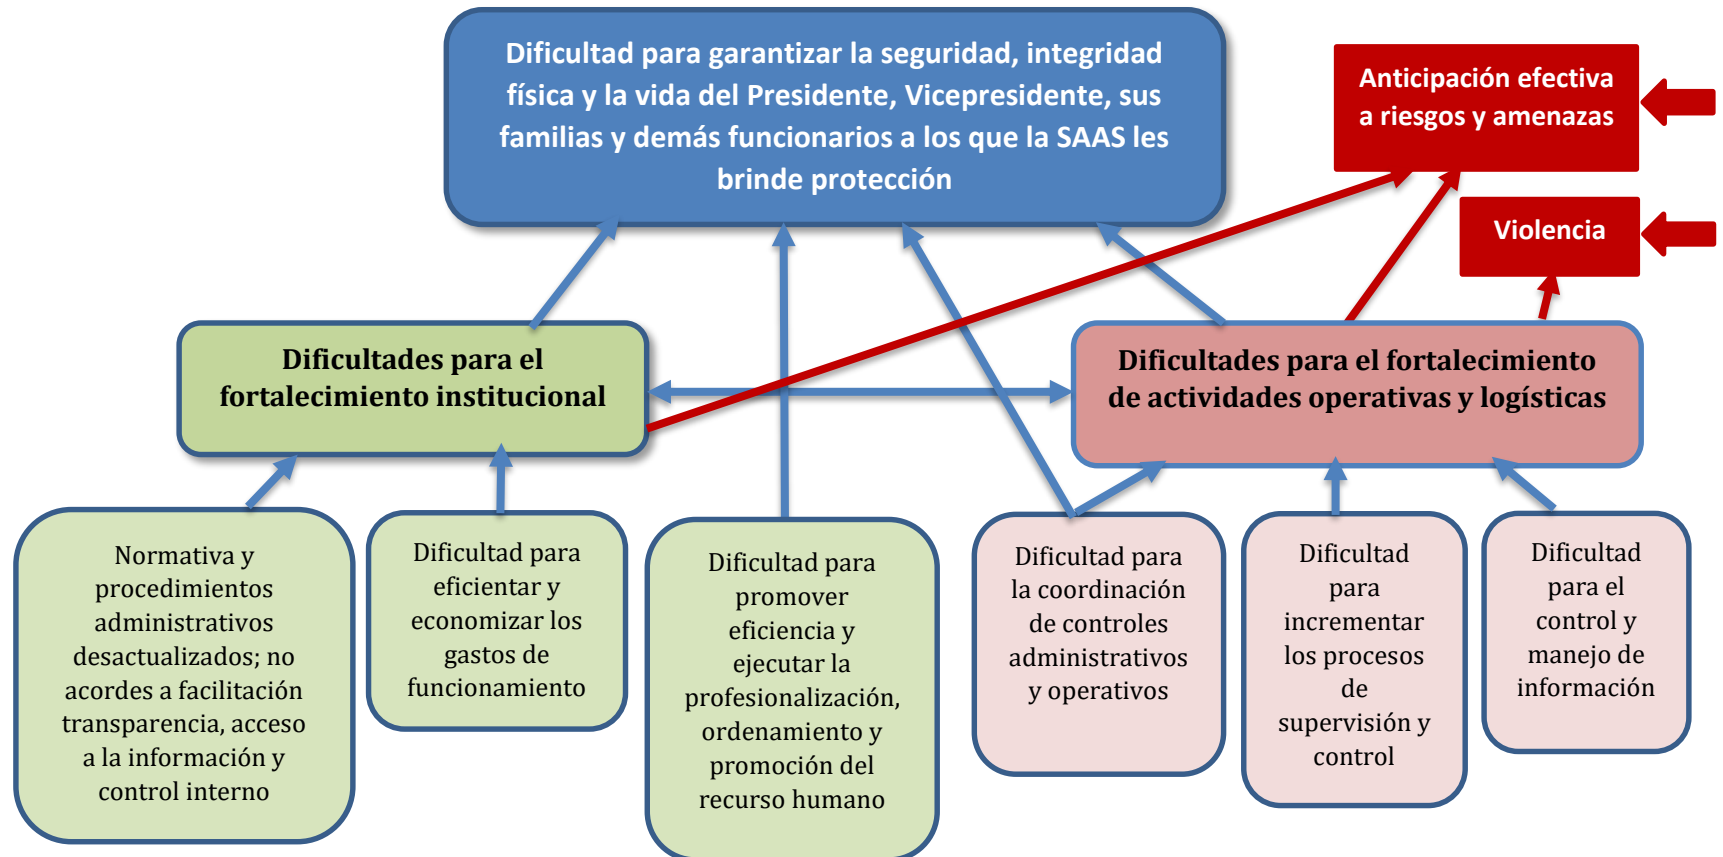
Dificultad para garantizar la seguridad, integridad física y la vida del Presidente, Vicepresidente, sus familias y demás funcionarios a los que la SAAS les brinde protección

Anticipación efectiva a riesgos y amenazas

Violencia

Dificultades para el fortalecimiento institucional

Dificultades para el fortalecimiento de actividades operativas y logísticas

Normativa y procedimientos administrativos desactualizados; no acordes a facilitación transparencia, acceso a la información y control interno

Dificultad para eficientar y economizar los gastos de funcionamiento

Dificultad para promover eficiencia y ejecutar la profesionalización, ordenamiento y promoción del recurso humano

Dificultad para la coordinación de controles administrativos y operativos

Dificultad para incrementar los procesos de supervisión y control

Dificultad para el control y manejo de información